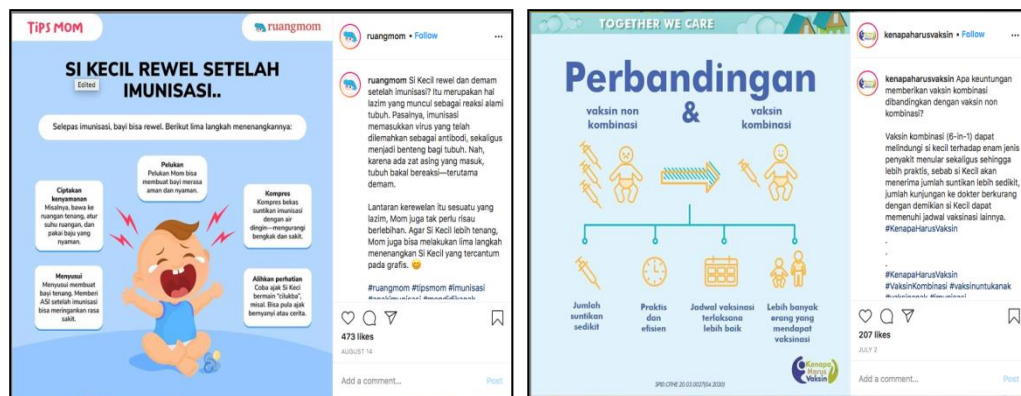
TIPS MOM

ruangmom

SI KECIL REWEL SETELAH IMUNISASI..

Edited

Selepas imunisasi, bayi bisa rewel. Berikut lima langkah menenangkannya:

Pelukan
Pelukan Mom bisa membuat bayi merasa aman dan nyaman.

Ciptakan kenyamanan
Misalnya, bawa ke ruangan tenang, atur suhu ruangan, dan pakai baju yang nyaman.

Kompres
Kompres bekas suntikan imunisasi dengan air dingin—mengurangi bengkak dan sakit.

Menyusui
Menyusui membuat bayi tenang. Memberi ASI setelah imunisasi bisa meringankan rasa sakit.

Alihkan perhatian
Coba ajak Si Kecil bermain "cilukba", misal. Bisa pula ajak bernyanyi atau cerita.

ruangmom • Follow

ruangmom Si Kecil rewel dan demam setelah imunisasi? Itu merupakan hal lazim yang muncul sebagai reaksi alami tubuh. Pasalnya, imunisasi memasukkan virus yang telah dilemahkan sebagai antibodi, sekaligus menjadi benteng bagi tubuh. Nah, karena ada zat asing yang masuk, tubuh bakal bereaksi—terutama demam.

Lantaran kerewelan itu sesuatu yang lazim, Mom juga tak perlu risau berlebihan. Agar Si Kecil lebih tenang, Mom juga bisa melakukan lima langkah menenangkan Si Kecil yang tercantum pada grafis. 😊

#ruangmom #tipsmom #imunisasi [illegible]

473 likes
AUGUST 14
Add a comment...
Post

TOGETHER WE CARE

Perbandingan

vaksin non kombinasi

&

vaksin kombinasi

Jumlah suntikan sedikit

Praktis dan efisien

Jadwal vaksinasi terlaksana lebih baik

Lebih banyak orang yang mendapat vaksinasi

Kenapa Harus Vaksin

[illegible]

kenapaharusvaksin • Follow

kenapaharusvaksin Apa keuntungan memberikan vaksin kombinasi dibandingkan dengan vaksin non kombinasi?

Vaksin kombinasi (6-in-1) dapat melindungi si kecil terhadap enam jenis penyakit menular sekaligus sehingga lebih praktis, sebab si Kecil akan menerima jumlah suntikan lebih sedikit, jumlah kunjungan ke dokter berkurang dengan demikian si Kecil dapat memenuhi jadwal vaksinasi lainnya.
#KenapaHarusVaksin
.
.
#KenapaHarusVaksin
#VaksinKombinasi #vaksinuntukanak
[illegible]

207 likes
JULY 2
Add a comment...
Post